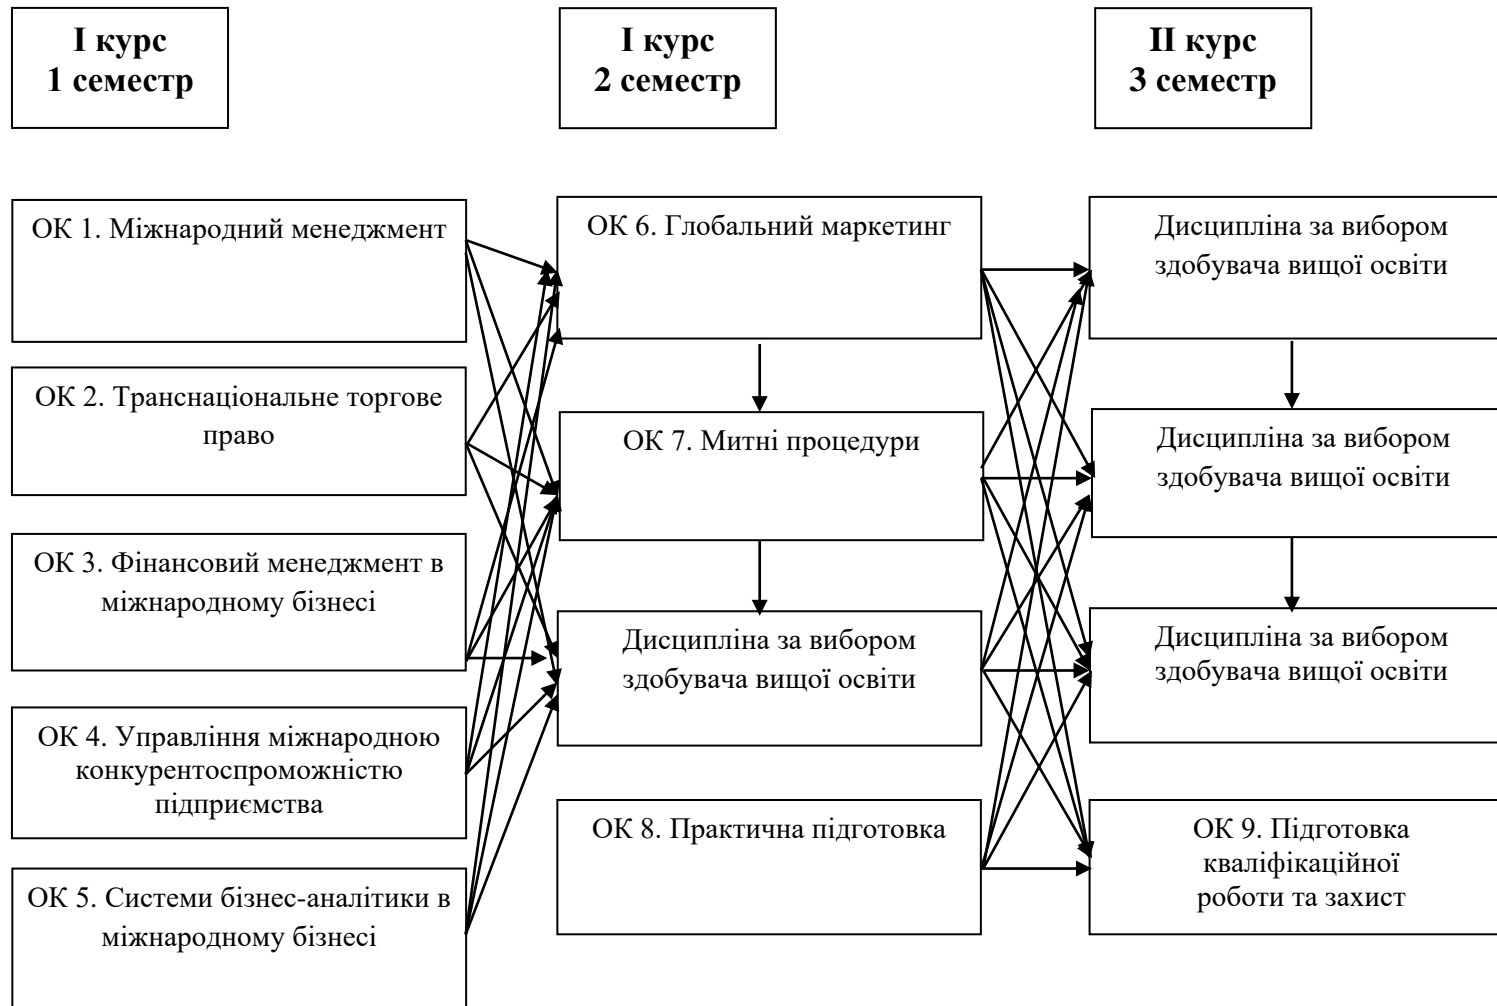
І курс
1 семестр

І курс
2 семестр

ІІ курс
3 семестр

ОК 1. Міжнародний менеджмент

ОК 2. Транснаціональне торгове право

ОК 3. Фінансовий менеджмент в міжнародному бізнесі

ОК 4. Управління міжнародною конкурентоспроможністю підприємства

ОК 5. Системи бізнес-аналітики в міжнародному бізнесі

ОК 6. Глобальний маркетинг

ОК 7. Митні процедури

Дисципліна за вибором здобувача вищої освіти

ОК 8. Практична підготовка

Дисципліна за вибором здобувача вищої освіти

Дисципліна за вибором здобувача вищої освіти

Дисципліна за вибором здобувача вищої освіти

ОК 9. Підготовка кваліфікаційної роботи та захист